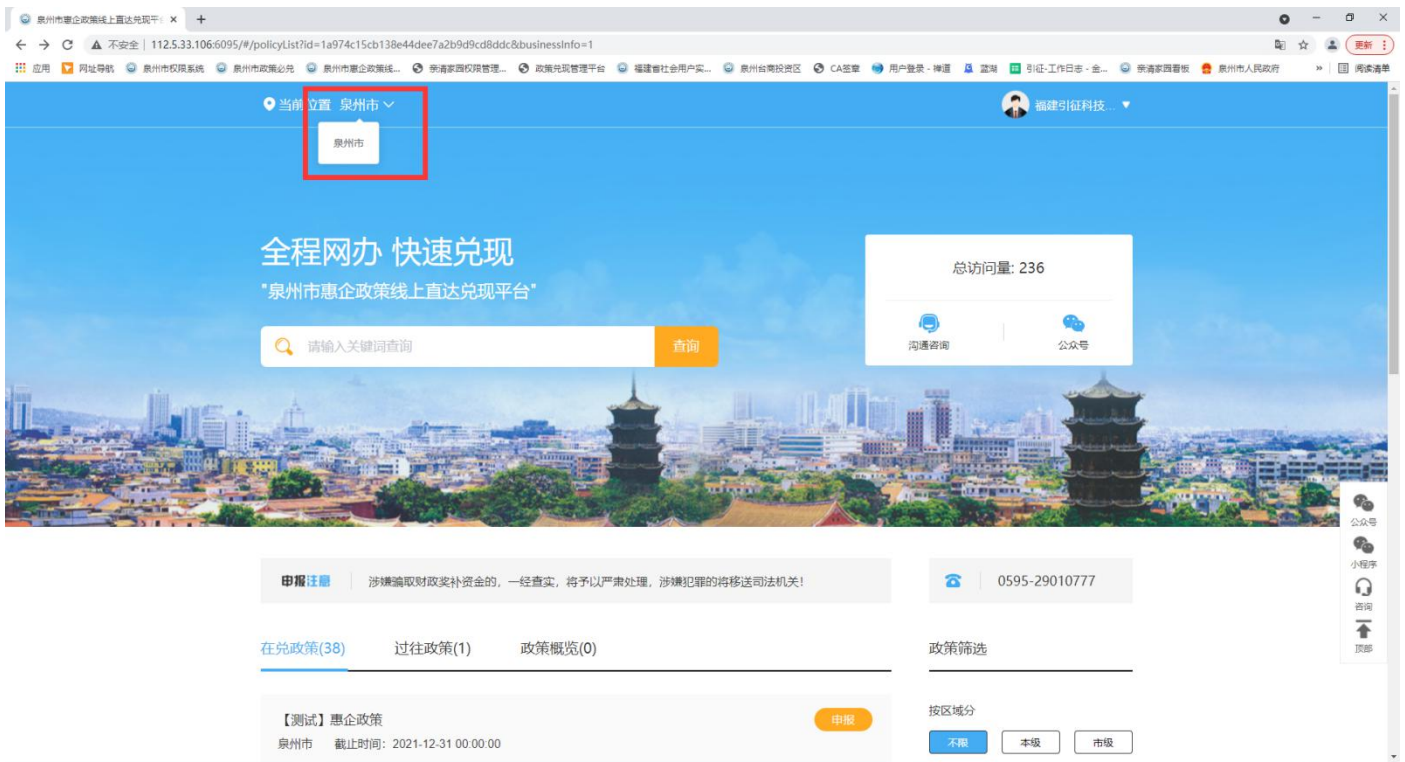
泉州市惠企政策线上直达兑现平 ×  +

← → C ▲ 不安全 | 112.5.33.106:6095/#/policyList?id=1a974c15cb138e44dee7a2b9d9cd8ddc&businessInfo=1

更新

应用 网址导航 泉州市权限系统 泉州市政策必先 泉州市惠企政策线... 亲清家园权限管理... 政策兑现管理平台 福建省社会用户实... 泉州台商投资区 CA签章 用户登录 - 禅道 蓝湖 引证-工作日志 - 金... 亲清家园看板 泉州市人民政府 » 阅读清单

当前位置 泉州市

泉州市

福建引征科技...

全程网办 快速兑现

"泉州市惠企政策线上直达兑现平台"

请输入关键词查询

查询

总访问量: 236

沟通咨询

公众号

公众号

小程序

咨询

顶部

申报注意 涉嫌骗取财政奖补资金的，一经查实，将予以严肃处理，涉嫌犯罪的将移送司法机关！

0595-29010777

在兑政策(38) 过往政策(1) 政策概览(0)

政策筛选

【测试】惠企政策

申报

泉州市 截止时间：2021-12-31 00:00:00

按区域分

不限 本级 市级